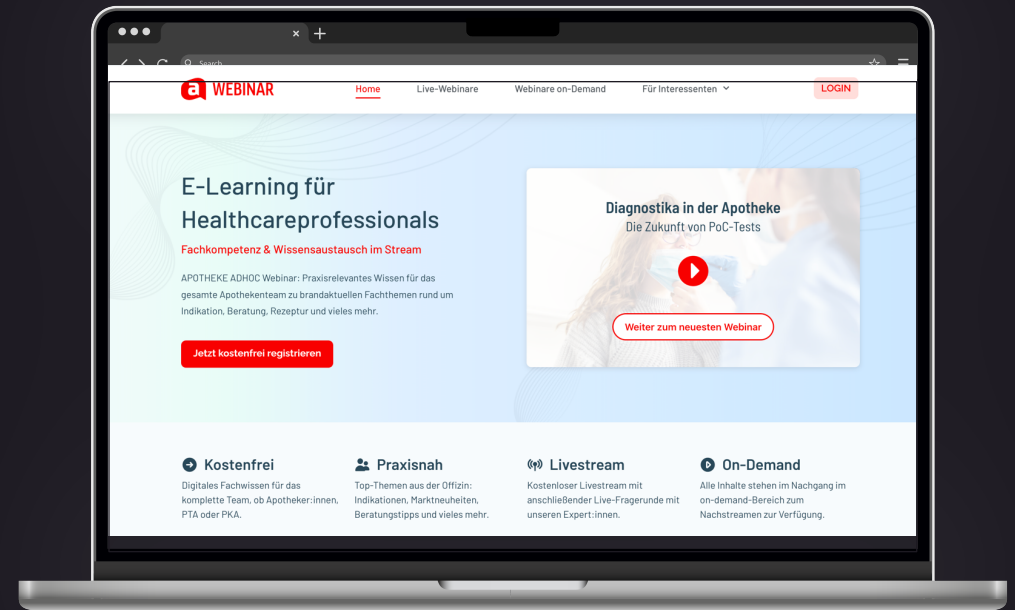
×
+
Search

a WEBINAR

Home
Live-Webinare
Webinare on-Demand
Für Interessenten
LOGIN

E-Learning für Healthcareprofessionals

Fachkompetenz & Wissensaustausch im Stream

APOTHEKE ADHOC Webinar: Praxisrelevantes Wissen für das gesamte Apothekenteam zu brandaktuellen Fachthemen rund um Indikation, Beratung, Rezeptur und vieles mehr.

Jetzt kostenfrei registrieren

Diagnostika in der Apotheke
Die Zukunft von PoC-Tests

Weiter zum neuesten Webinar

Kostenfrei
Digitales Fachwissen für das komplette Team, ob Apotheker:innen, PTA oder PKA.

Praxisnah
Top-Themen aus der Offizin: Indikationen, Marktneuheiten, Beratungstipps und vieles mehr.

Livestream
Kostenloser Livestream mit anschließender Live-Fragerunde mit unseren Expert:innen.

On-Demand
Alle Inhalte stehen im Nachgang im on-demand-Bereich zum Nachstreamen zur Verfügung.